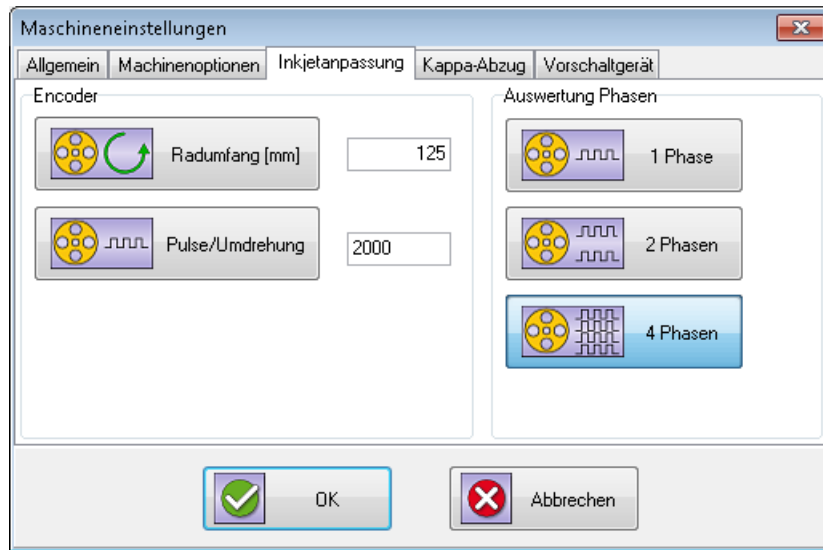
Maschineneinstellungen

Allgemein | Machinenoptionen | Inkjetanpassung | Kappa-Abzug | Vorschaltgerät

Encoder

Radumfang [mm] 125

Pulse/Umdrehung 2000

Auswertung Phasen

1 Phase

2 Phasen

4 Phasen

OK

Abbrechen